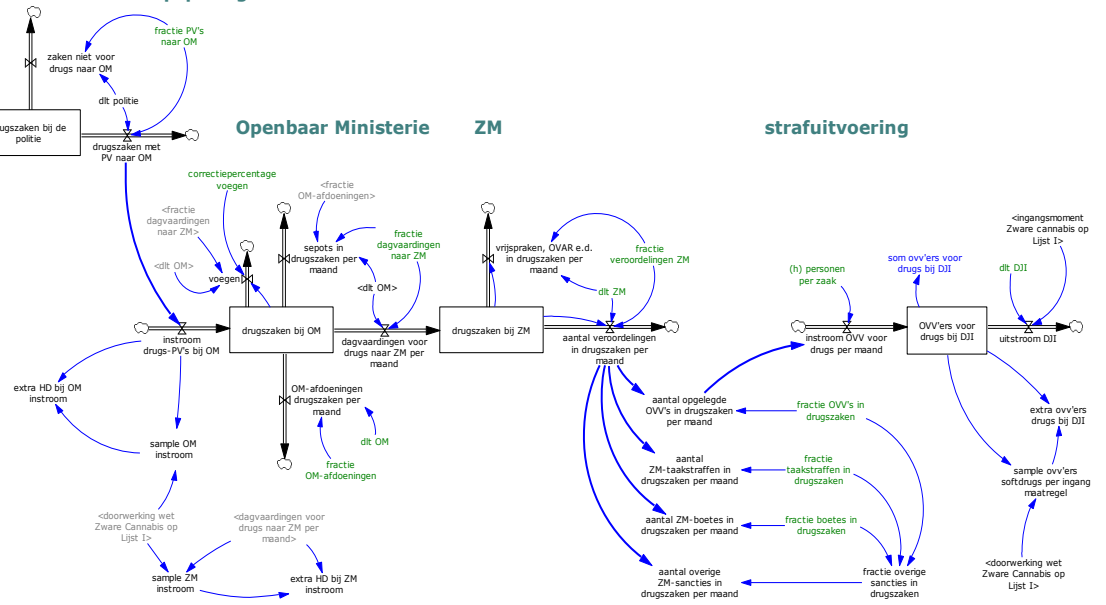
drugszaken bij de politie

zaken niet voor drugs naar OM

fractie PV's naar OM

dlt politie

drugszaken met PV naar OM

Openbaar Ministerie

ZM

strafuitvoering

correctiepercentage voegen

<fractie OM-afdoeningen>

<fractie dagvaardingen naar ZM>

sepots in drugszaken per maand

fractie dagvaardingen naar ZM

<dlt OM>

voegen

<dlt OM>

instroom drugs-PV's bij OM

drugszaken bij OM

dagvaardingen voor drugs naar ZM per maand

drugszaken bij ZM

vrijspraken, OVAR e.d. in drugszaken per maand

fractie veroordelingen ZM

dlt ZM

aantal veroordelingen in drugszaken per maand

OM-afdoeningen drugszaken per maand

dlt OM

fractie OM-afdoeningen

extra HD bij OM instroom

sample OM instroom

<doorwerking wet Zware Cannabis op Lijst I>

<dagvaardingen voor drugs naar ZM per maand>

sample ZM instroom

extra HD bij ZM instroom

aantal opgelegde OVV's in drugszaken per maand

aantal ZM-taakstraffen in drugszaken per maand

aantal ZM-boetes in drugszaken per maand

aantal overige ZM-sancties in drugszaken per maand

fractie OVV's in drugszaken

fractie taakstraffen in drugszaken

fractie boetes in drugszaken

fractie overige sancties in drugszaken

(h) personen per zaak

som ovv'ers voor drugs bij DJI

<ingangsmoment Zware cannabis op Lijst I>

dlt DJI

instroom OVV voor drugs per maand

OVV'ers voor drugs bij DJI

uitstroom DJI

extra ovv'ers drugs bij DJI

sample ovv'ers softdrugs per ingang maatregel

<doorwerking wet Zware Cannabis op Lijst I>